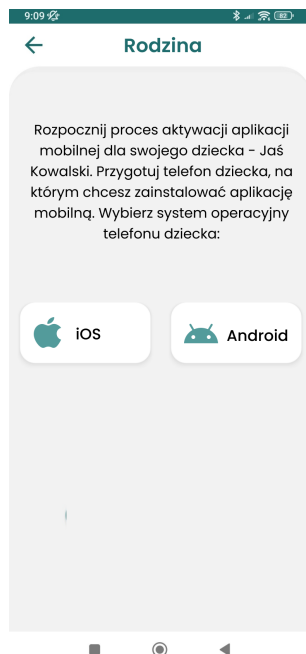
9:09

Rodzina

Rozpocznij proces aktywacji aplikacji mobilnej dla swojego dziecka - Jaś Kowalski. Przygotuj telefon dziecka, na którym chcesz zainstalować aplikację mobilną. Wybierz system operacyjny telefonu dziecka:

iOS

Android